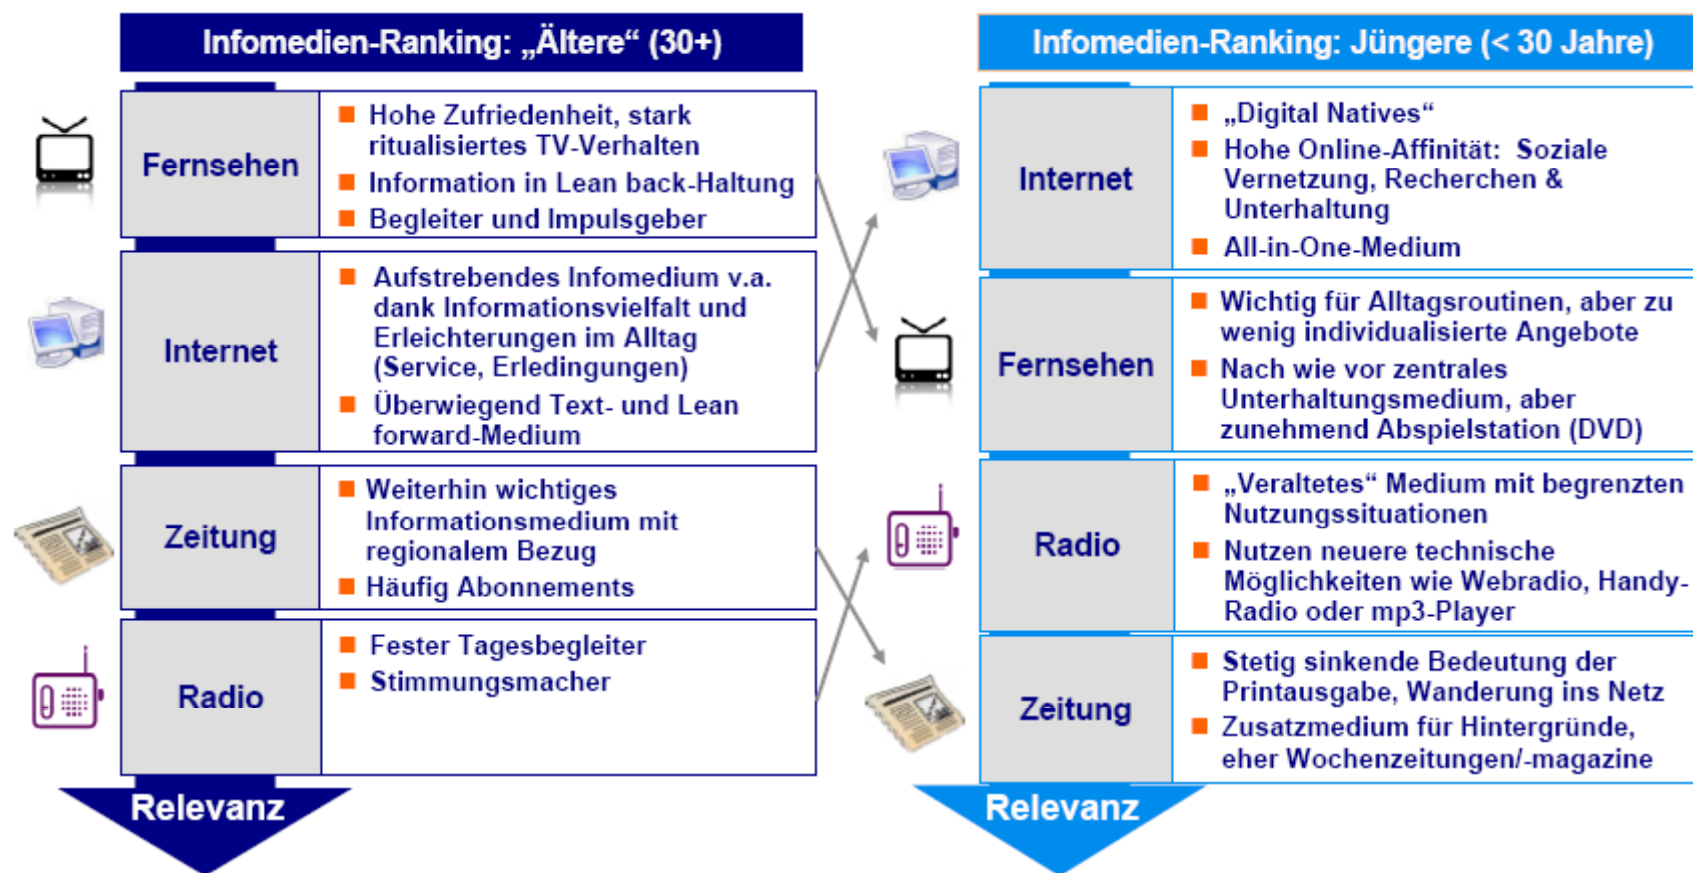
Infomedien-Ranking: „Ältere“ (30+)

| | |
|---|---|
| Fernsehen | Hohe Zufriedenheit, stark ritualisiertes TV-Verhalten<br>Information in Lean back-Haltung<br>Begleiter und Impulsgeber |
| Internet | Aufstrebendes Infomedium v.a. dank Informationsvielfalt und Erleichterungen im Alltag (Service, Erledingungen)<br>Überwiegend Text- und Lean forward-Medium |
| Zeitung | Weiterhin wichtiges Informationsmedium mit regionalem Bezug<br>Häufig Abonnements |
| Radio | Fester Tagesbegleiter<br>Stimmungsmacher |

Relevanz

Infomedien-Ranking: Jüngere (< 30 Jahre)

| | |
|---|---|
| Internet | „Digital Natives“<br>Hohe Online-Affinität: Soziale Vernetzung, Recherchen & Unterhaltung<br>All-in-One-Medium |
| Fernsehen | Wichtig für Alltagsroutinen, aber zu wenig individualisierte Angebote<br>Nach wie vor zentrales Unterhaltungsmedium, aber zunehmend Abspielstation (DVD) |
| Radio | „Veraltetes“ Medium mit begrenzten Nutzungssituationen<br>Nutzen neuere technische Möglichkeiten wie Webradio, Handy-Radio oder mp3-Player |
| Zeitung | Stetig sinkende Bedeutung der Printausgabe, Wanderung ins Netz<br>Zusatzmedium für Hintergründe, eher Wochenzeitungen/-magazine |

Relevanz